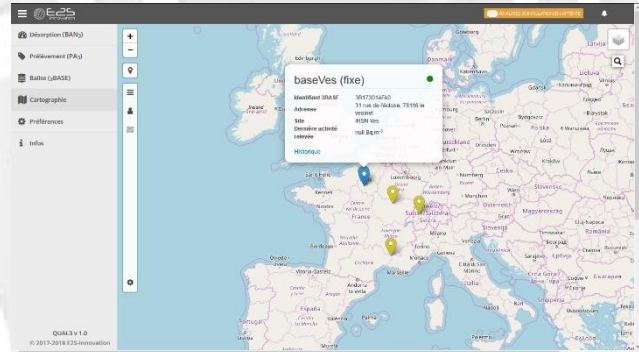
E2S

Désorption (BAN$_2$)

Prélèvement (PA$_2$)

Balise ($_2$BASE)

Cartographie

Préférences

Infos

QUAL3 v 1.0
© 2017-2018 E2S-innovation

baseVes (fixe)

Identifiant 3BASE: 3B17301AFAD
Adresse: 31 rue de l'Ecluse, 78116 le vesinet
Site: IRSN Ves
Dernière activité relevée: null Bq.m$^{-3}$

Historique

Danmark
Polska
Deutschland
France
Italia
España
Portugal
Österreich
Schweiz
România
Magyarország
Česko
Slovensko
Hrvatska
Србија
Luxembourg
Andorra
Monaco
Ireland
Hamburg
Berlin
Praha
Wien
Paris
Warszawa